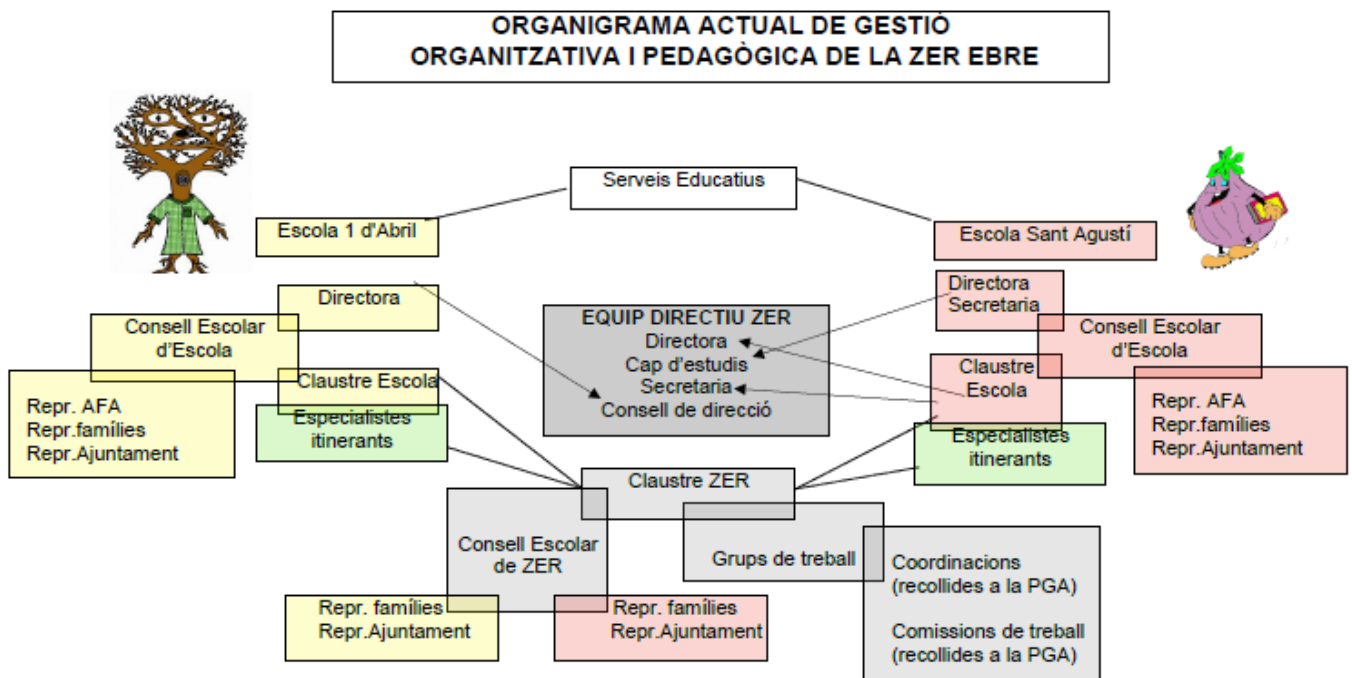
ORGANIGRAMA ACTUAL DE GESTIÓ ORGANITZATIVA I PEDAGÒGICA DE LA ZER EBRE

Serveis Educatius

Escola 1 d'Abril

Escola Sant Agustí

Directora

Consell Escolar d'Escola

Repr. AFA
Repr.famílies
Repr.Ajuntament

Claustre Escola

Especialistes itinerants

EQUIP DIRECTIU ZER
Directora
Cap d'estudis
Secretaria
Consell de direcció

Directora
Secretaria

Consell Escolar d'Escola

Claustre Escola

Repr. AFA
Repr.famílies
Repr.Ajuntament

Especialistes itinerants

Claustre ZER

Consell Escolar de ZER

Grups de treball

Coordinacions (recollides a la PGA)

Comissions de treball (recollides a la PGA)

Repr. famílies
Repr.Ajuntament

Repr. famílies
Repr.Ajuntament